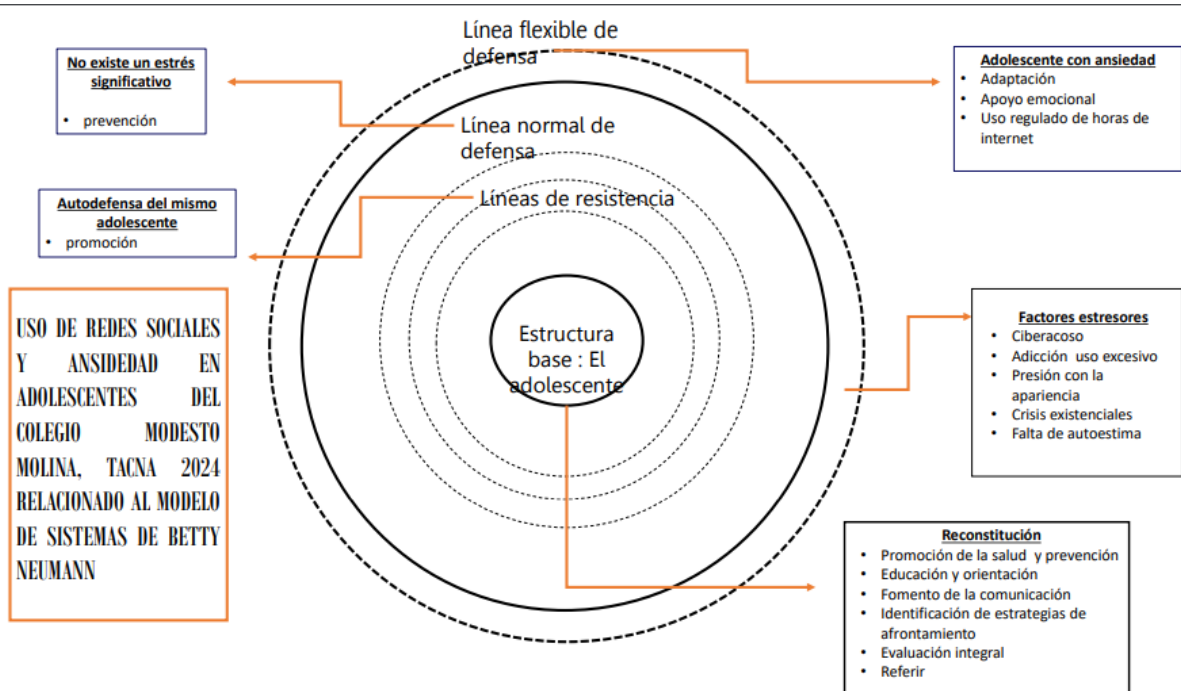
Línea flexible de defensa

No existe un estrés significativo
• prevención

Adolescente con ansiedad
• Adaptación
• Apoyo emocional
• Uso regulado de horas de internet

Línea normal de defensa

Líneas de resistencia

Autodefensa del mismo adolescente
• promoción

USO DE REDES SOCIALES Y ANSIEDAD EN ADOLESCENTES DEL COLEGIO MODESTO MOLINA, TACNA 2024 RELACIONADO AL MODELO DE SISTEMAS DE BETTY NEUMANN

Estructura base : El adolescente

Factores estresores
• Ciberacoso
• Adicción uso excesivo
• Presión con la apariencia
• Crisis existenciales
• Falta de autoestima

Reconstitución
• Promoción de la salud y prevención
• Educación y orientación
• Fomento de la comunicación
• Identificación de estrategias de afrontamiento
• Evaluación integral
• Referir